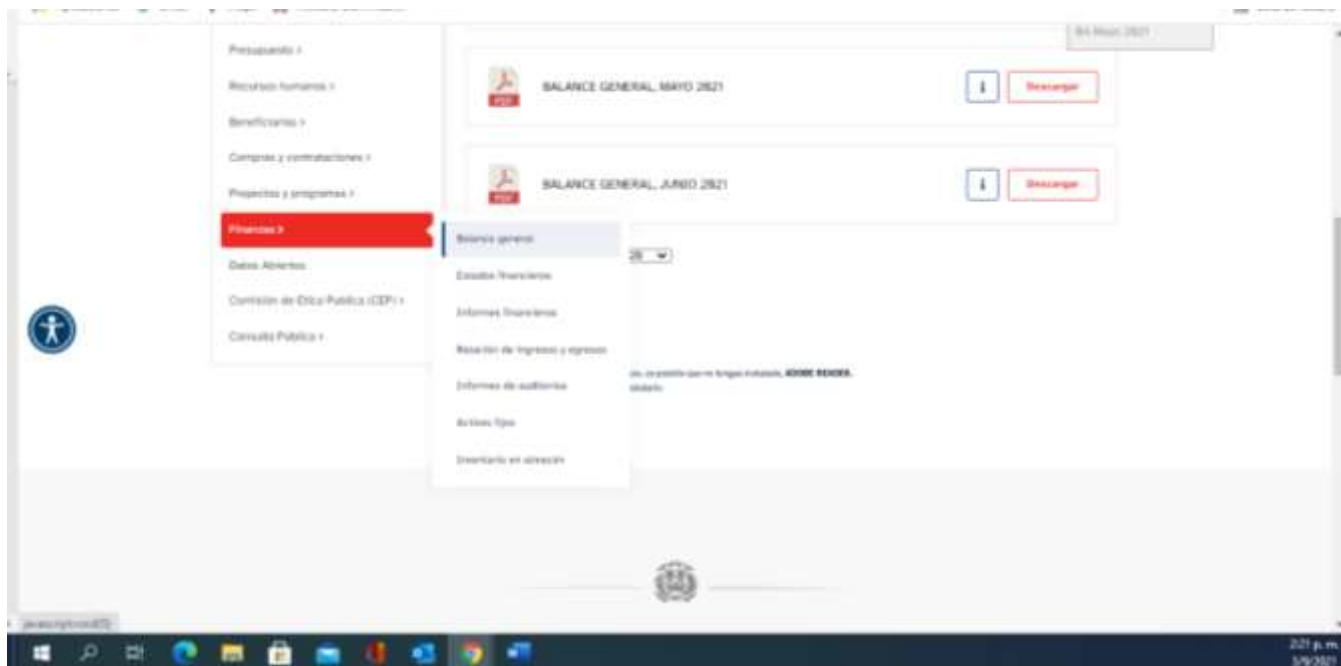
Presupuesto ›
Recursos humanos ›
Beneficiarios ›
Compras y contrataciones ›
Proyectos y programas ›
Finanzas ›
Datos Abiertos
Comisión de Ética Pública (CEP) ›
Consulta Pública ›

Balance general
Estados financieros
Informes financieros
Relación de ingresos y egresos
Informes de auditorías
Activos fijos
Inventario en almacén

04 Mayo 2021

PDF BALANCE GENERAL, MAYO 2021
Descargar

PDF BALANCE GENERAL, JUNIO 2021
Descargar

25

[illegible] es posible que no tengas instalado, ADOBE READER. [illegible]

javascript:void(0)

2:21 p. m.
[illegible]